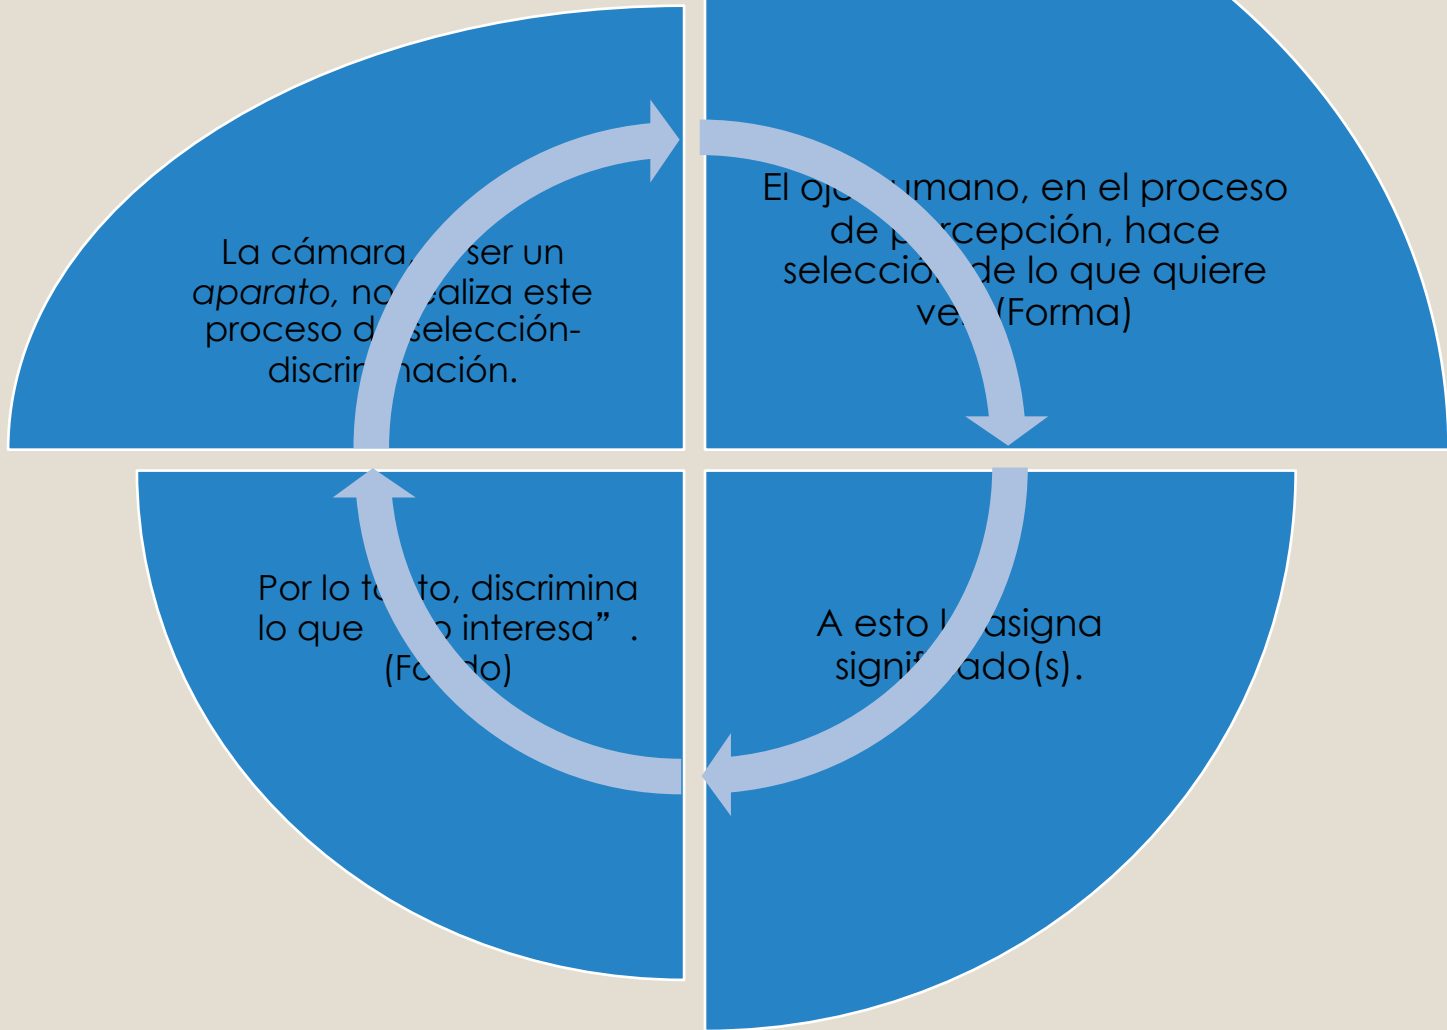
El oj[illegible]umano, en el proceso de p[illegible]rcepción, hace selecció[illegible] de lo que quiere ve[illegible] (Forma)

A esto l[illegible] asigna signif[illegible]ado(s).

Por lo t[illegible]to, discrimina lo que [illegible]o interesa”. (Fo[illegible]do)

La cámara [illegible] ser un *aparato*, no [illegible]aliza este proceso d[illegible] selección-discrim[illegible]nación.